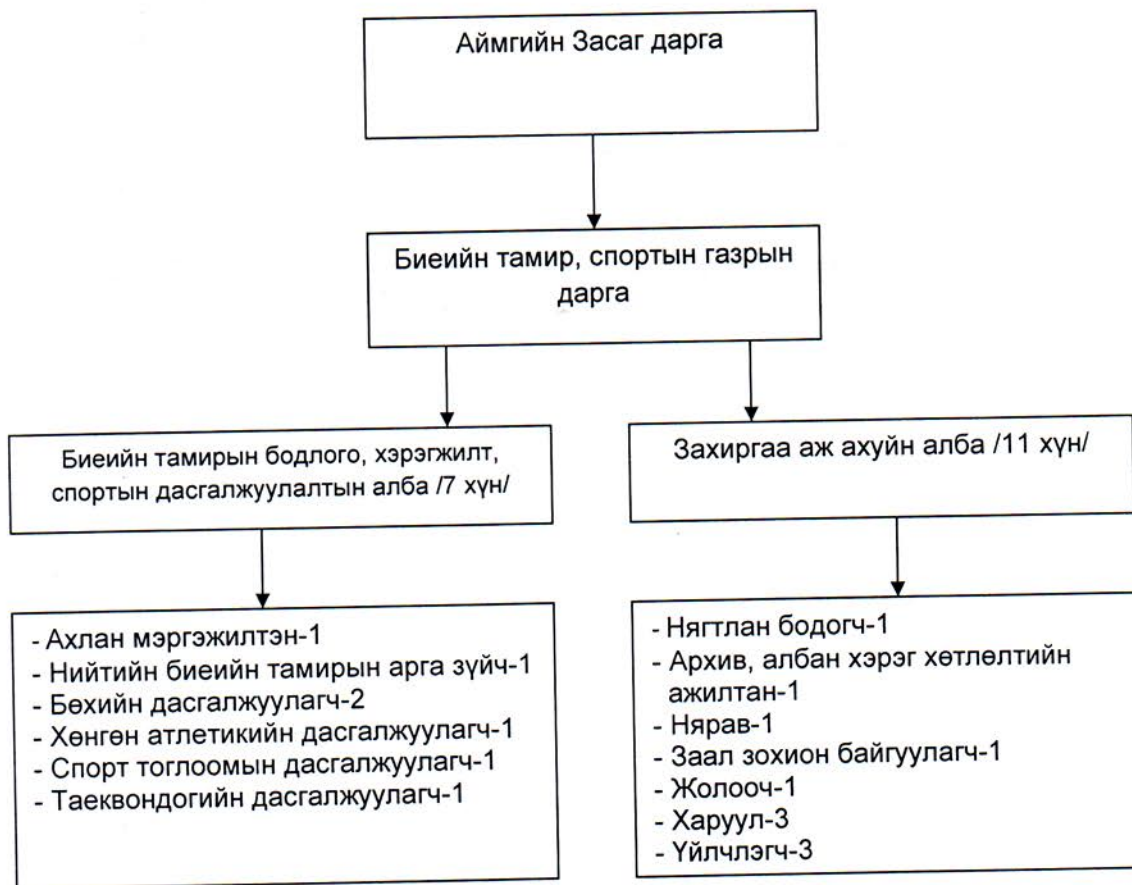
Аймгийн Засаг дарга

Биеийн тамир, спортын газрын дарга

Биеийн тамирын бодлого, хэрэгжилт, спортын дасгалжуулалтын алба /7 хүн/

- Ахлан мэргэжилтэн-1
- Нийтийн биеийн тамирын арга зүйч-1
- Бөхийн дасгалжуулагч-2
- Хөнгөн атлетикийн дасгалжуулагч-1
- Спорт тоглоомын дасгалжуулагч-1
- Таеквондогийн дасгалжуулагч-1

Захиргаа аж ахуйн алба /11 хүн/

- Нягтлан бодогч-1
- Архив, албан хэрэг хөтлөлтийн ажилтан-1
- Нярав-1
- Заал зохион байгуулагч-1
- Жолооч-1
- Харуул-3
- Үйлчлэгч-3